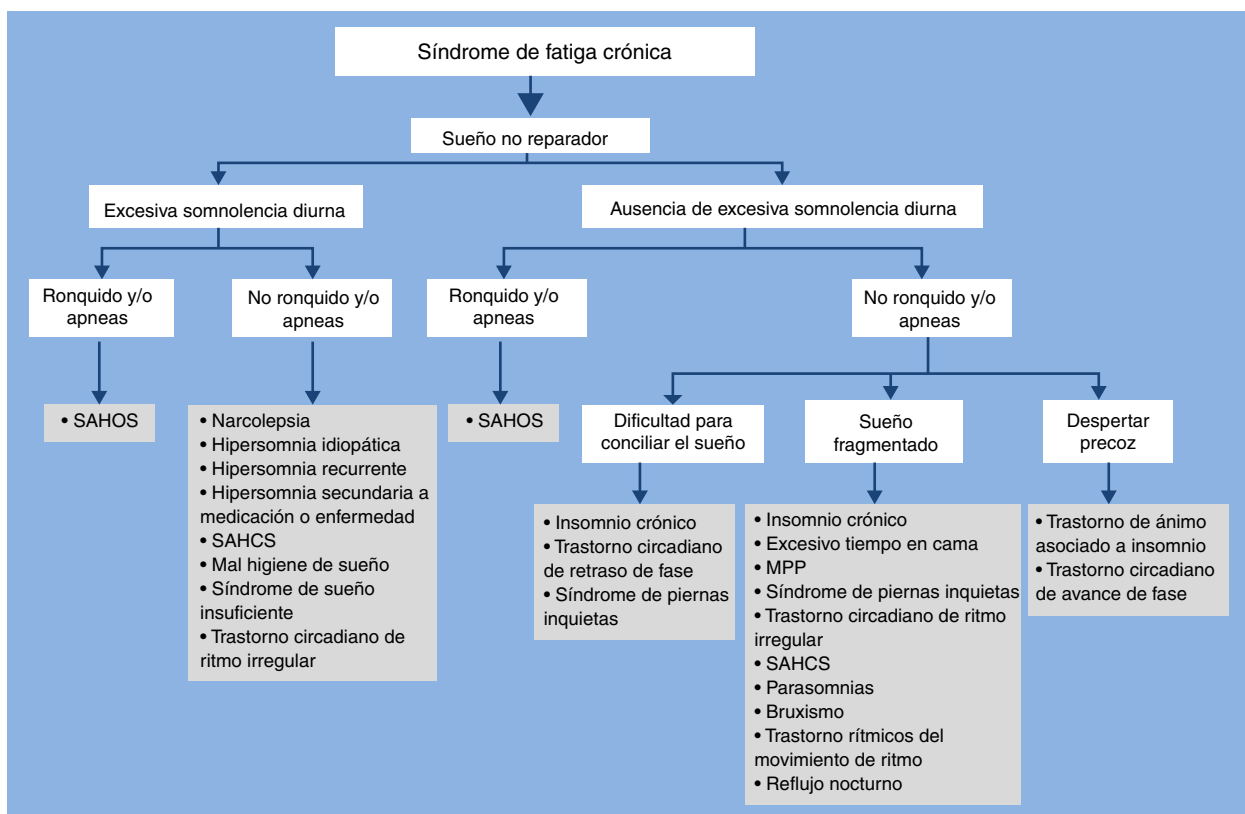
Síndrome de fatiga crónica

Sueño no reparador

Excesiva somnolencia diurna

Ausencia de excesiva somnolencia diurna

Ronquido y/o apneas

No ronquido y/o apneas

Ronquido y/o apneas

No ronquido y/o apneas

• SAHOS

• Narcolepsia
• Hipersomnia idiopática
• Hipersomnia recurrente
• Hipersomnia secundaria a medicación o enfermedad
• SAHCS
• Mal higiene de sueño
• Síndrome de sueño insuficiente
• Trastorno circadiano de ritmo irregular

• SAHOS

Dificultad para conciliar el sueño

• Insomnio crónico
• Trastorno circadiano de retraso de fase
• Síndrome de piernas inquietas

Sueño fragmentado

• Insomnio crónico
• Excesivo tiempo en cama
• MPP
• Síndrome de piernas inquietas
• Trastorno circadiano de ritmo irregular
• SAHCS
• Parasomnias
• Bruxismo
• Trastorno rítmicos del movimiento de ritmo
• Reflujo nocturno

Despertar precoz

• Trastorno de ánimo asociado a insomnio
• Trastorno circadiano de avance de fase